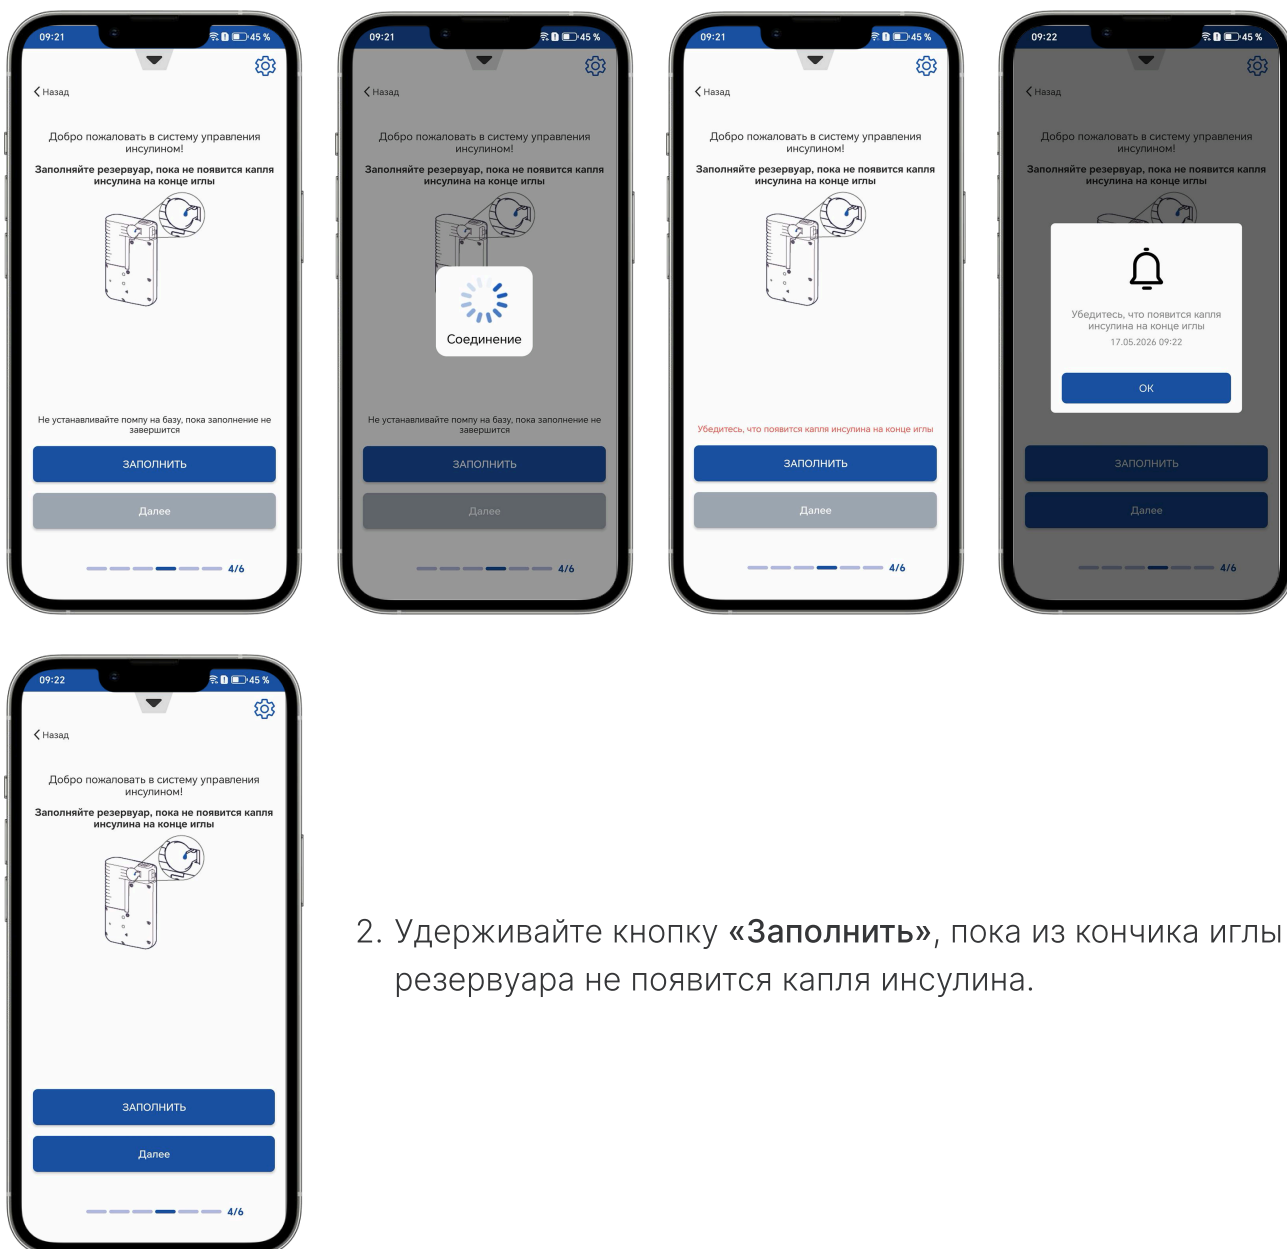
09:21 45 %

Назад

Добро пожаловать в систему управления инсулином!

Заполняйте резервуар, пока не появится капля инсулина на конце иглы

Не устанавливайте помпу на базу, пока заполнение не завершится

ЗАПОЛНИТЬ

Далее

4/6

09:21 45 %

Назад

Добро пожаловать в систему управления инсулином!

Заполняйте резервуар, пока не появится капля инсулина на конце иглы

Соединение

Не устанавливайте помпу на базу, пока заполнение не завершится

ЗАПОЛНИТЬ

Далее

4/6

09:21 45 %

Назад

Добро пожаловать в систему управления инсулином!

Заполняйте резервуар, пока не появится капля инсулина на конце иглы

Убедитесь, что появится капля инсулина на конце иглы

ЗАПОЛНИТЬ

Далее

4/6

09:22 45 %

Назад

Добро пожаловать в систему управления инсулином!

Заполняйте резервуар, пока не появится капля инсулина на конце иглы

Убедитесь, что появится капля инсулина на конце иглы

17.05.2026 09:22

OK

ЗАПОЛНИТЬ

Далее

4/6

09:22 45 %

Назад

Добро пожаловать в систему управления инсулином!

Заполняйте резервуар, пока не появится капля инсулина на конце иглы

ЗАПОЛНИТЬ

Далее

4/6

2. Удерживайте кнопку «Заполнить», пока из кончика иглы резервуара не появится капля инсулина.